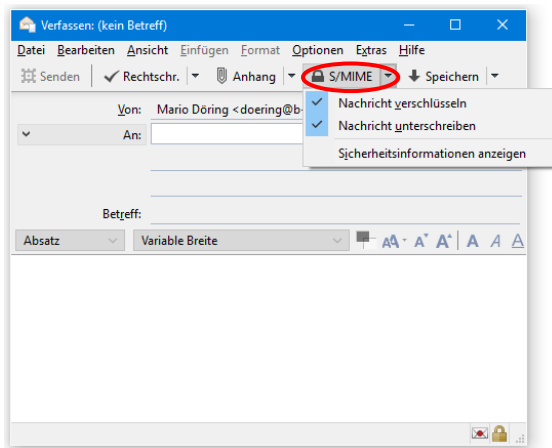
Verfassen: (kein Betreff)

Datei Bearbeiten Ansicht Einfügen Format Optionen Extras Hilfe

Senden Rechtschr. Anhang S/MIME Speichern

Von: Mario Döring <doering@b-

An:

Nachricht verschlüsseln

Nachricht unterschreiben

Sicherheitsinformationen anzeigen

Betreff:

Absatz Variable Breite